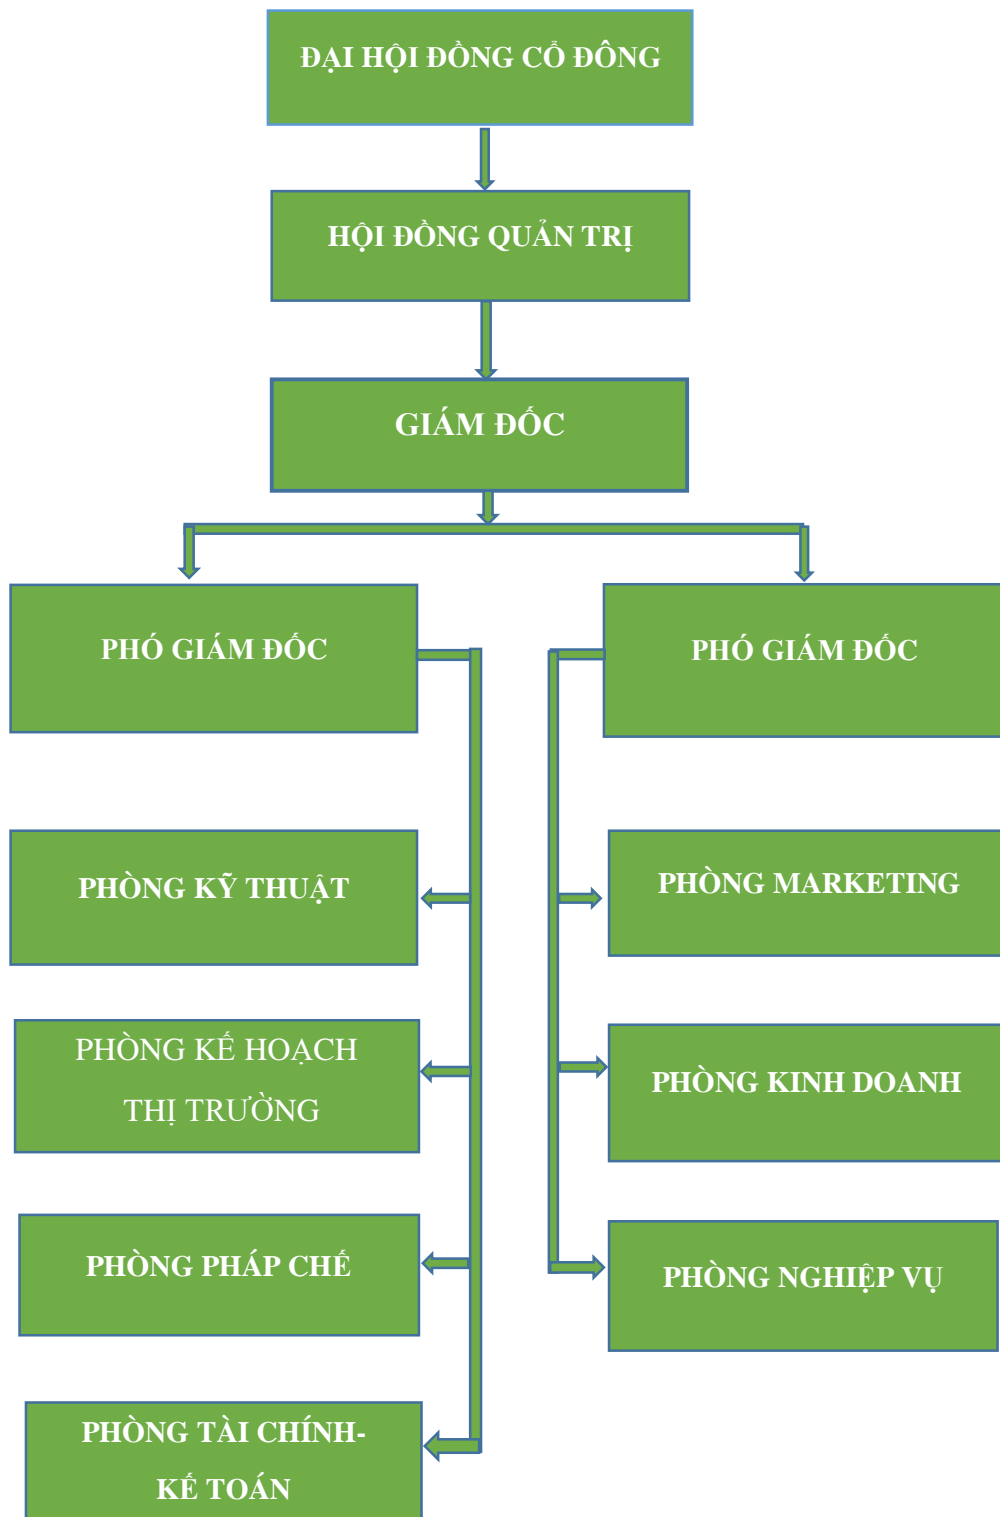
ĐẠI HỘI ĐỒNG CỔ ĐÔNG

HỘI ĐỒNG QUẢN TRỊ

GIÁM ĐỐC

PHÓ GIÁM ĐỐC

PHÓ GIÁM ĐỐC

PHÒNG KỸ THUẬT

PHÒNG KẾ HOẠCH THỊ TRƯỜNG

PHÒNG PHÁP CHẾ

PHÒNG TÀI CHÍNH-KẾ TOÁN

PHÒNG MARKETING

PHÒNG KINH DOANH

PHÒNG NGHIỆP VỤ